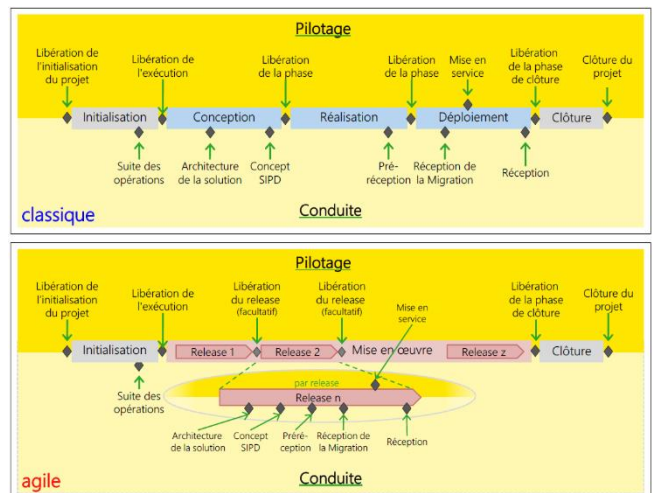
Pilotage

Libération de l'initialisation du projet

Libération de l'exécution

Libération de la phase

Libération de la phase

Mise en service

Libération de la phase de clôture

Clôture du projet

Initialisation

Conception

Réalisation

Déploiement

Clôture

Suite des opérations

Architecture de la solution

Concept SIPD

Pré-réception

Réception de la Migration

Réception

classique

Conduite

Pilotage

Libération de l'initialisation du projet

Libération de l'exécution

Libération du release (facultatif)

Libération du release (facultatif)

Mise en service

Libération de la phase de clôture

Clôture du projet

Initialisation

Release 1

Release 2

Mise en œuvre

Release z

Clôture

Suite des opérations

par release

Release n

Architecture de la solution

Concept SIPD

Pré-réception

Réception de la Migration

Réception

agile

Conduite